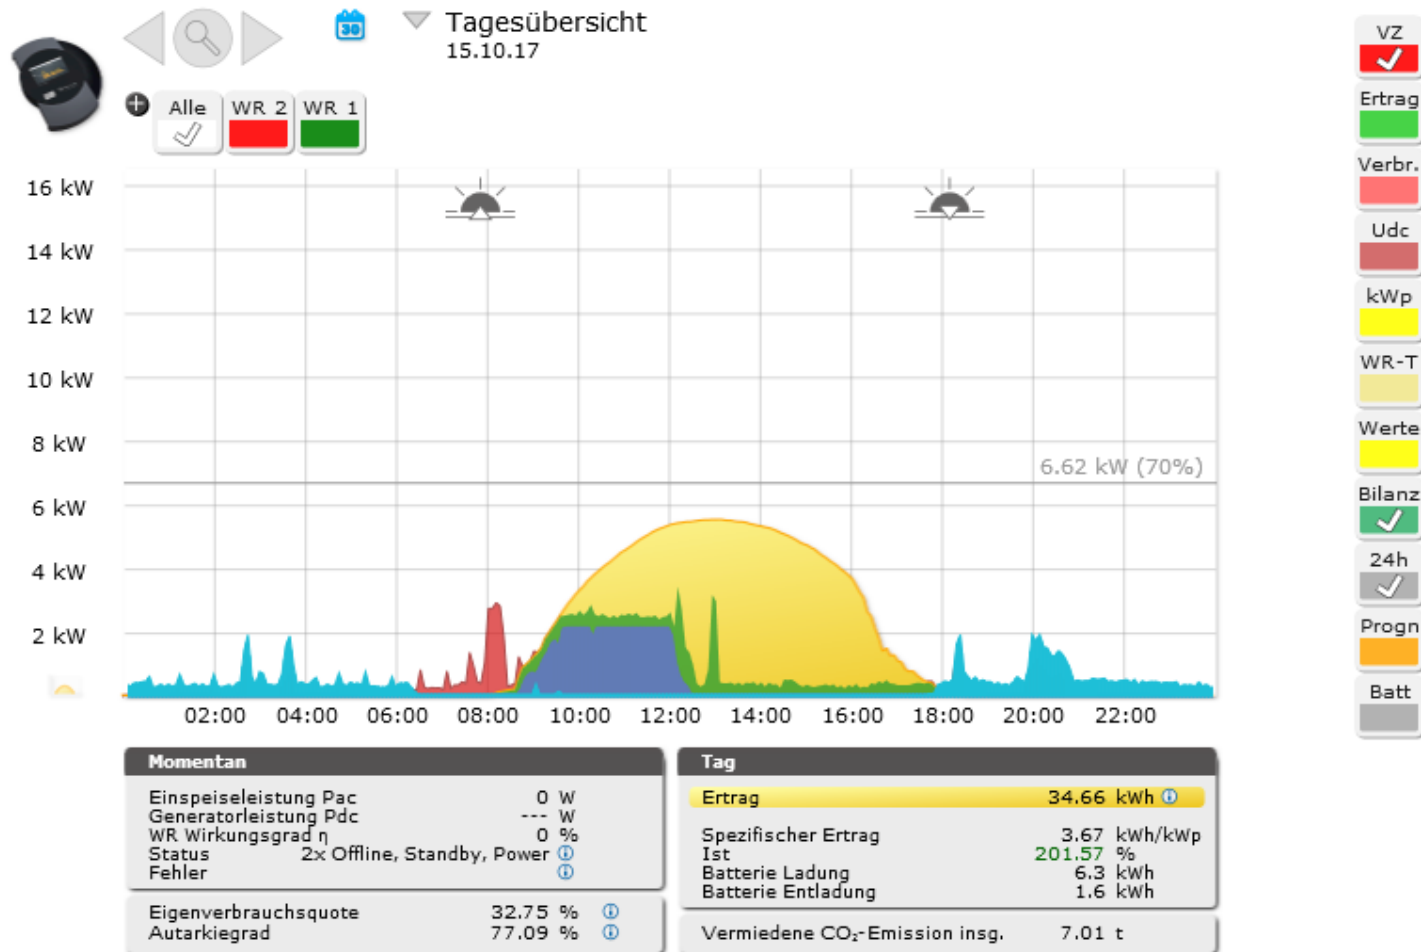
Tagesübersicht
15.10.17

30

Alle | WR 2 | WR 1

16 kW
14 kW
12 kW
10 kW
8 kW
6 kW
4 kW
2 kW

6.62 kW (70%)

02:00 04:00 06:00 08:00 10:00 12:00 14:00 16:00 18:00 20:00 22:00

VZ
Ertrag
Verbr.
Udc
kWp
WR-T
Werte
Bilanz
24h
Progn
Batt

Momentan

| | |
|---|---|
| Einspeiseleistung Pac | 0 W |
| Generatorleistung Pdc | --- W |
| WR Wirkungsgrad η | 0 % |
| Status | 2x Offline, Standby, Power ⓘ |
| Fehler | ⓘ |

| | |
|---|---|
| Eigenverbrauchsquote | 32.75 % ⓘ |
| Autarkiegrad | 77.09 % ⓘ |

Tag

| | |
|---|---|
| Ertrag | 34.66 kWh ⓘ |
| Spezifischer Ertrag | 3.67 kWh/kWp |
| Ist | 201.57 % |
| Batterie Ladung | 6.3 kWh |
| Batterie Entladung | 1.6 kWh |

| | |
|---|---|
| Vermiedene $CO_2$-Emission insg. | 7.01 t |